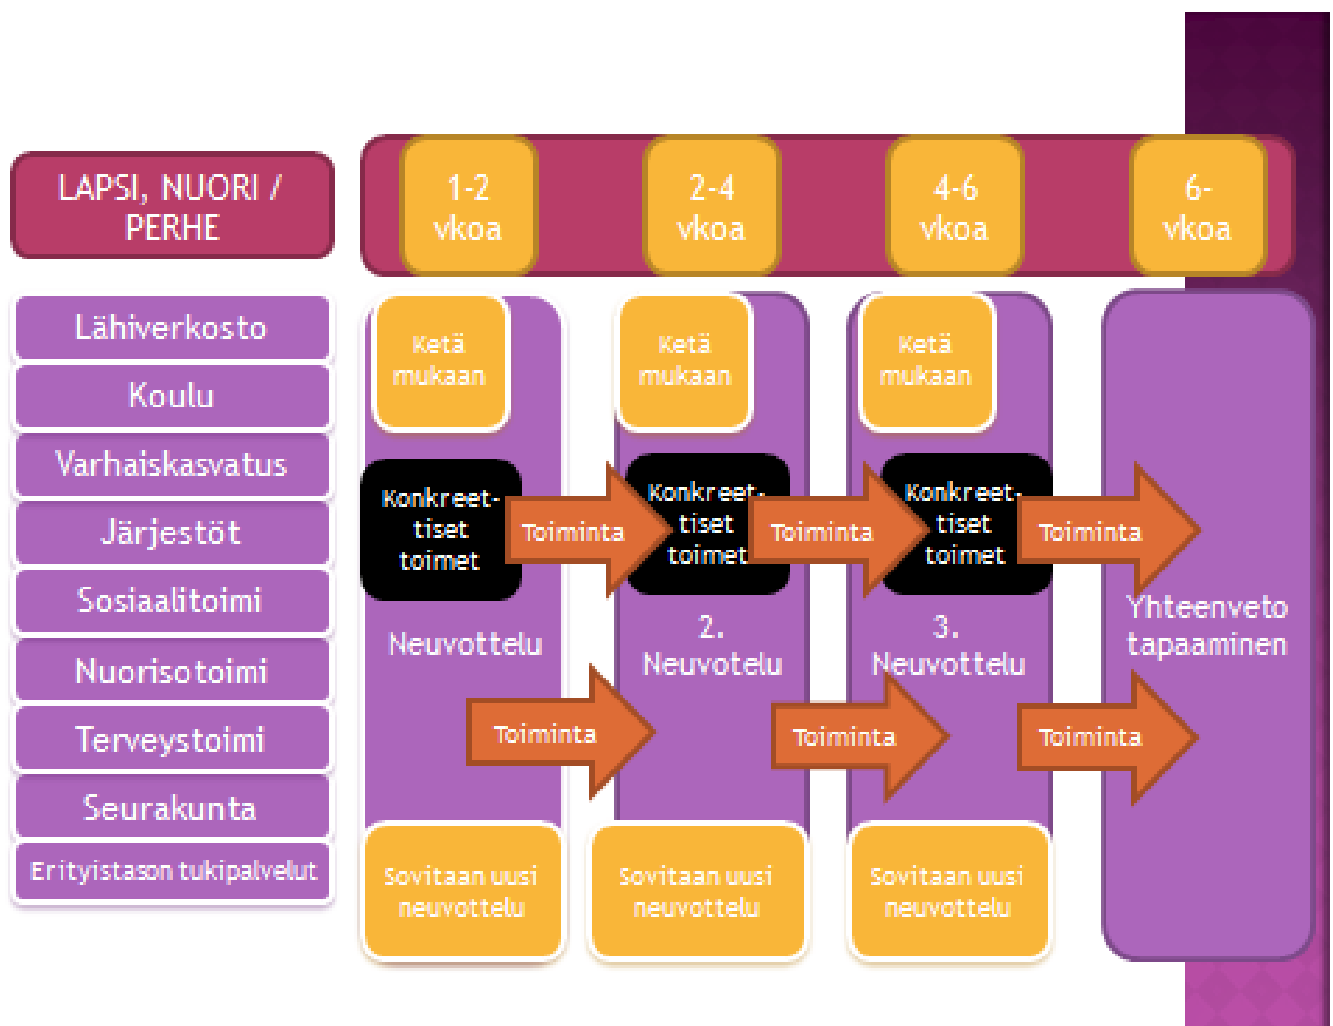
LAPSI, NUORI / PERHE

1-2 vkoa

2-4 vkoa

4-6 vkoa

6- vkoa

Lähiverkosto

Koulu

Varhaiskasvatus

Järjestöt

Sosiaalitoimi

Nuorisotoimi

Terveystoimi

Seurakunta

Erityistason tukipalvelut

Ketä mukaan

Konkreettiset toimet

Toiminta

Neuvottelu

Toiminta

Sovitaan uusi neuvottelu

Ketä mukaan

Konkreettiset toimet

Toiminta

2. Neuvotelu

Toiminta

Sovitaan uusi neuvottelu

Ketä mukaan

Konkreettiset toimet

Toiminta

3. Neuvottelu

Toiminta

Sovitaan uusi neuvottelu

Yhteenveto tapaaminen